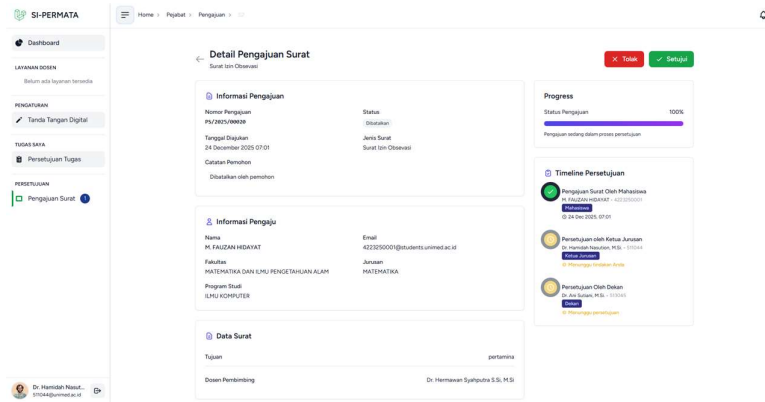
SI-PERMATA

Home > Pejabat > Pengajuan > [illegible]

Dashboard

LAYANAN DOSEN

Belum ada layanan tersedia

PENGATURAN

Tanda Tangan Digital

TUGAS SAYA

Persetujuan Tugas

PERSETUJUAN

Pengajuan Surat 1

Dr. Hamidah Nasut...
511044@unimed.ac.id

Detail Pengajuan Surat
Surat Izin Obsevasi

Tolak

Setujui

Informasi Pengajuan

Nomor Pengajuan
PS/2025/00020

Status
Dibatalkan

Tanggal Diajukan
24 December 2025 07:01

Jenis Surat
Surat Izin Obsevasi

Catatan Pemohon

Dibatalkan oleh pemohon

Informasi Pengaju

Nama
M. FAUZAN HIDAYAT

Email
4223250001@students.unimed.ac.id

Fakultas
MATEMATIKA DAN ILMU PENGETAHUAN ALAM

Jurusan
MATEMATIKA

Program Studi
ILMU KOMPUTER

Data Surat

Tujuan
pertamina

Dosen Pembimbing
Dr. Hermawan Syahputra S.Si, M.Si

Progress

Status Pengajuan 100%

Pengajuan sedang dalam proses persetujuan

Timeline Persetujuan

Pengajuan Surat Oleh Mahasiswa
M. FAUZAN HIDAYAT • 4223250001
Mahasiswa
24 Dec 2025, 07:01

Persetujuan oleh Ketua Jurusan
Dr. Hamidah Nasution, M.Si. • 511044
Ketua Jurusan
Menunggu tindakan Anda

Persetujuan Oleh Dekan
Dr. Ari Suriani, M.Si. • 511045
Dekan
Menunggu persetujuan